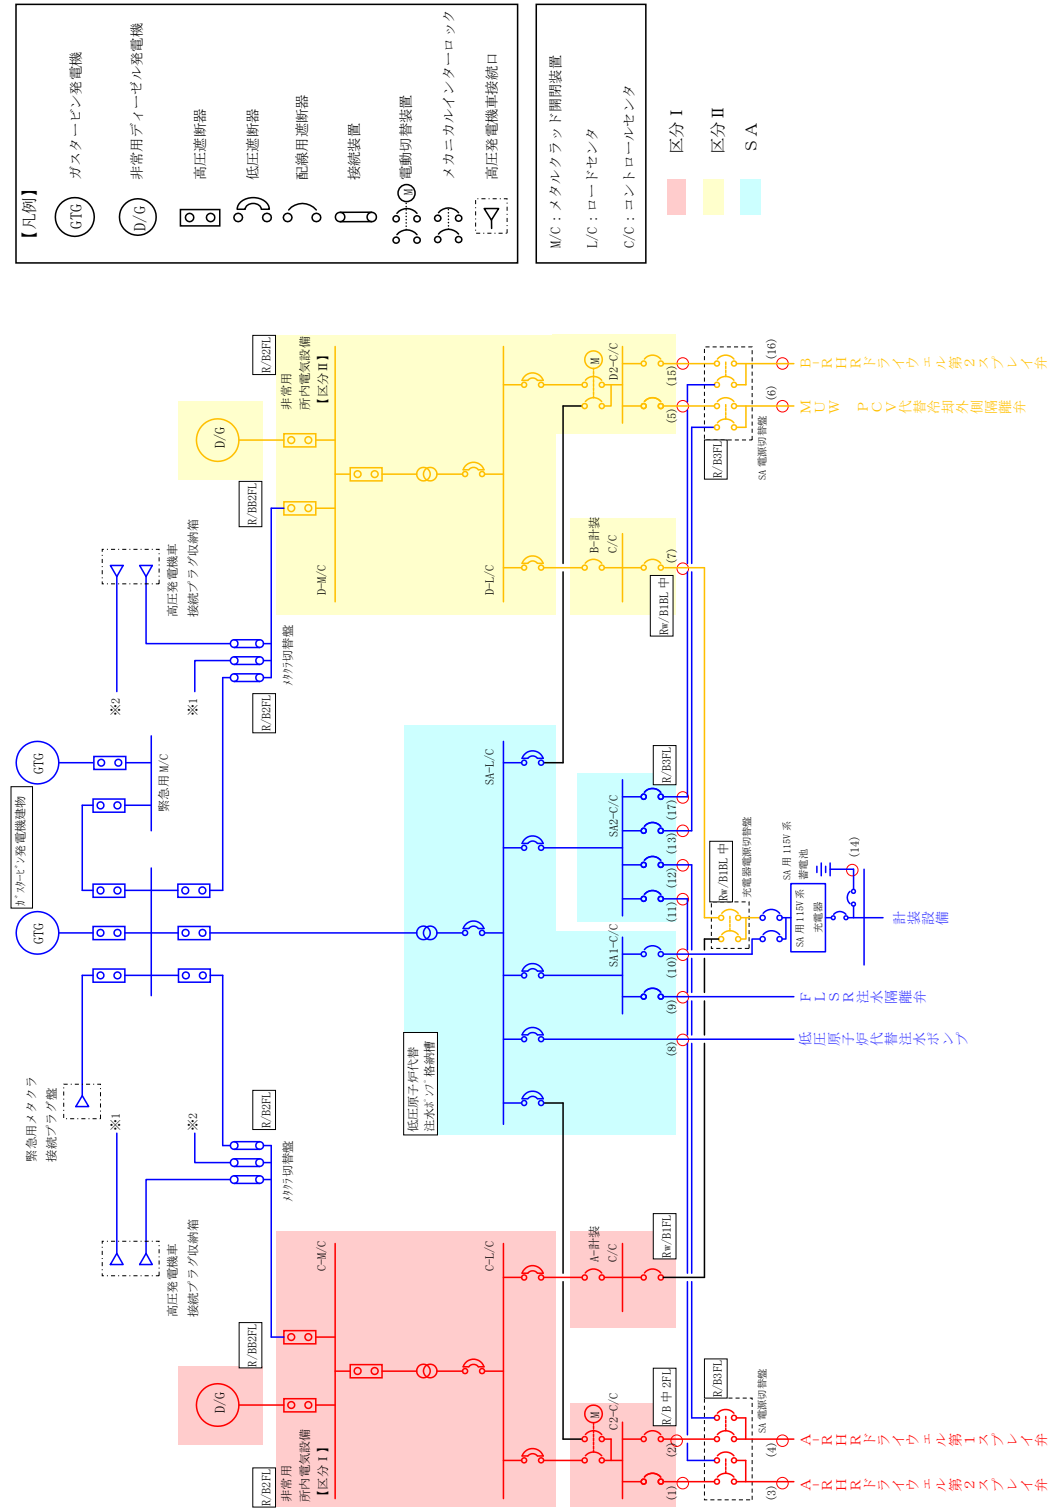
【凡例】
GTG ガスタービン発電機
D/G 非常用ディーゼル発電機
高圧遮断器
低圧遮断器
配線用遮断器
接続装置
M 電動切替装置
メカニカルインターロック
高圧発電機車接続口

M/C：メタルクラッド開閉装置
L/C：ロードセンタ
C/C：コントロールセンタ
区分Ⅰ
区分Ⅱ
SA

R/B2FL
非常用所内電気設備【区分Ⅱ】
D/G
R/BB2FL
D-M/C
D-L/C
D2-C/C
M
(15)
(5)
(16)
(6)
BHRドライウェル第2スプレイ弁
MUWPCV代替冷却外側隔離弁
R/B3FL
SA電源切替盤
B-計装C/C
(7)
Rw/B1BL中
高圧発電機車接続プラグ収納箱
メタクラ切替盤
※2
※1
R/B2FL
GTG
緊急用M/C
ガスタービン発電機建物
GTG
SA-L/C
SA2-C/C
R/B3FL
(17)
(13)
(12)
(11)
SA1-C/C
(10)
(9)
(8)
Rw/B1BL中
充電器電源切替盤
SA用115V系蓄電池
(14)
SA用115V系充電器
計装設備
FLSR注水隔離弁
低圧原子炉代替注水ポンプ
低圧原子炉代替注水ポンプ格納槽
緊急用メタクラ接続プラグ盤
※1
※2
R/B2FL
メタクラ切替盤
高圧発電機車接続プラグ収納箱
C-M/C
C-L/C
A-計装C/C
Rw/B1FL
R/BB2FL
D/G
R/B中2FL
C2-C/C
M
R/B3FL
SA電源切替盤
(2)
(1)
(4)
(3)
AHRドライウェル第1スプレイ弁
AHRドライウェル第2スプレイ弁
R/B2FL
非常用所内電気設備【区分Ⅰ】